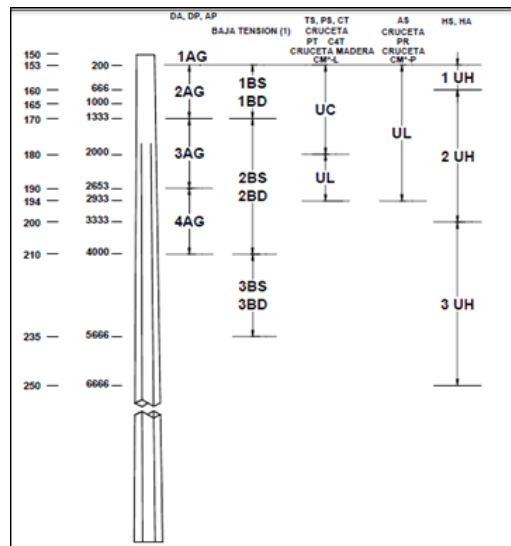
DA, DP, AP

BAJA TENSION (1)

TS, PS, CT
CRUCETA
PT C4T
CRUCETA MADERA
CM*-L

AS
CRUCETA
PR
CRUCETA
CM*-P

HS, HA

150 —
153 —
160 —
165 —
170 —
180 —
190 —
194 —
200 —
210 —
235 —
250 —

200 —
666 —
1000 —
1333 —
2000 —
2653 —
2933 —
3333 —
4000 —
5666 —
6666 —

1AG
2AG
3AG
4AG

1BS
1BD
2BS
2BD
3BS
3BD

UC
UL

UL

1 UH
2 UH
3 UH